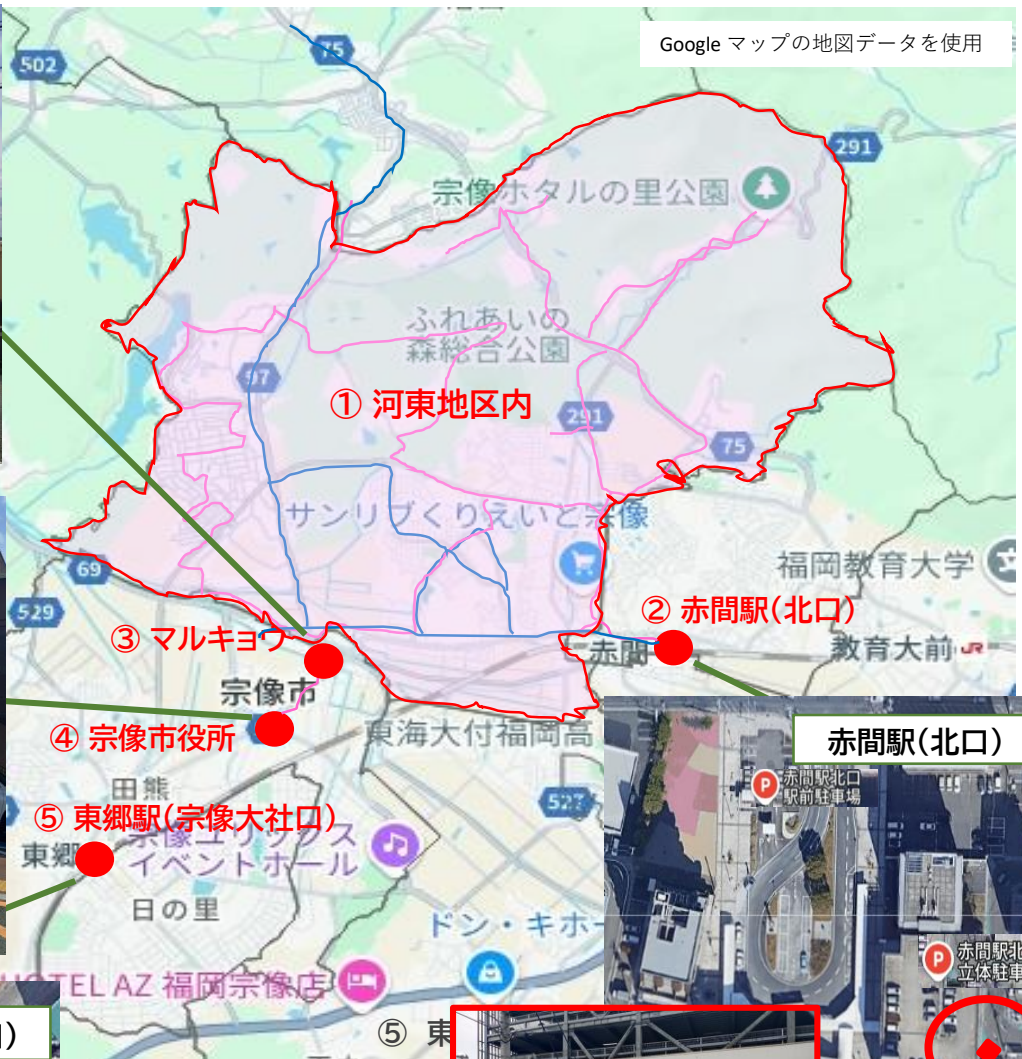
Google マップの地図データを使用

502
75
291
宗像ホタルの里公園
ふれあいの森総合公園
97
① 河東地区内
291
75
サンリブくりえいと宗像
福岡教育大学
69
529
② 赤間駅(北口)
③ マルキョウ
赤間
教育大前
宗像市
④ 宗像市役所
東海大付福岡高
赤間駅(北口)
赤間駅北口駅前駐車場
田熊
527
⑤ 東郷駅(宗像大社口)
宗像ユリックスイベントホール
東郷
日の里
赤間駅北立体駐車
ドン・キホー
HOTEL AZ 福岡宗像店
⑤ 東
口)